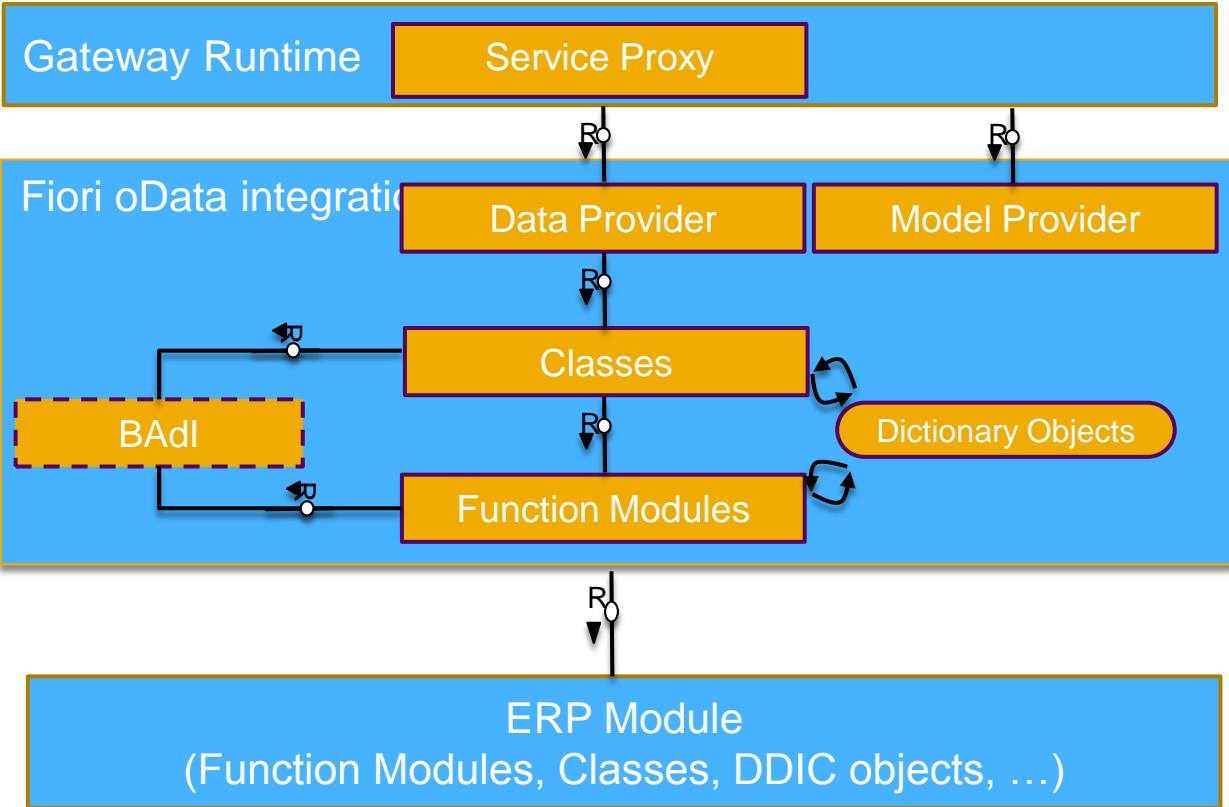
Gateway Runtime

Service Proxy

R

R

Fiori oData integratio

Data Provider

Model Provider

R

R

Classes

BAdI

R

R

Dictionary Objects

Function Modules

R

ERP Module
(Function Modules, Classes, DDIC objects, …)